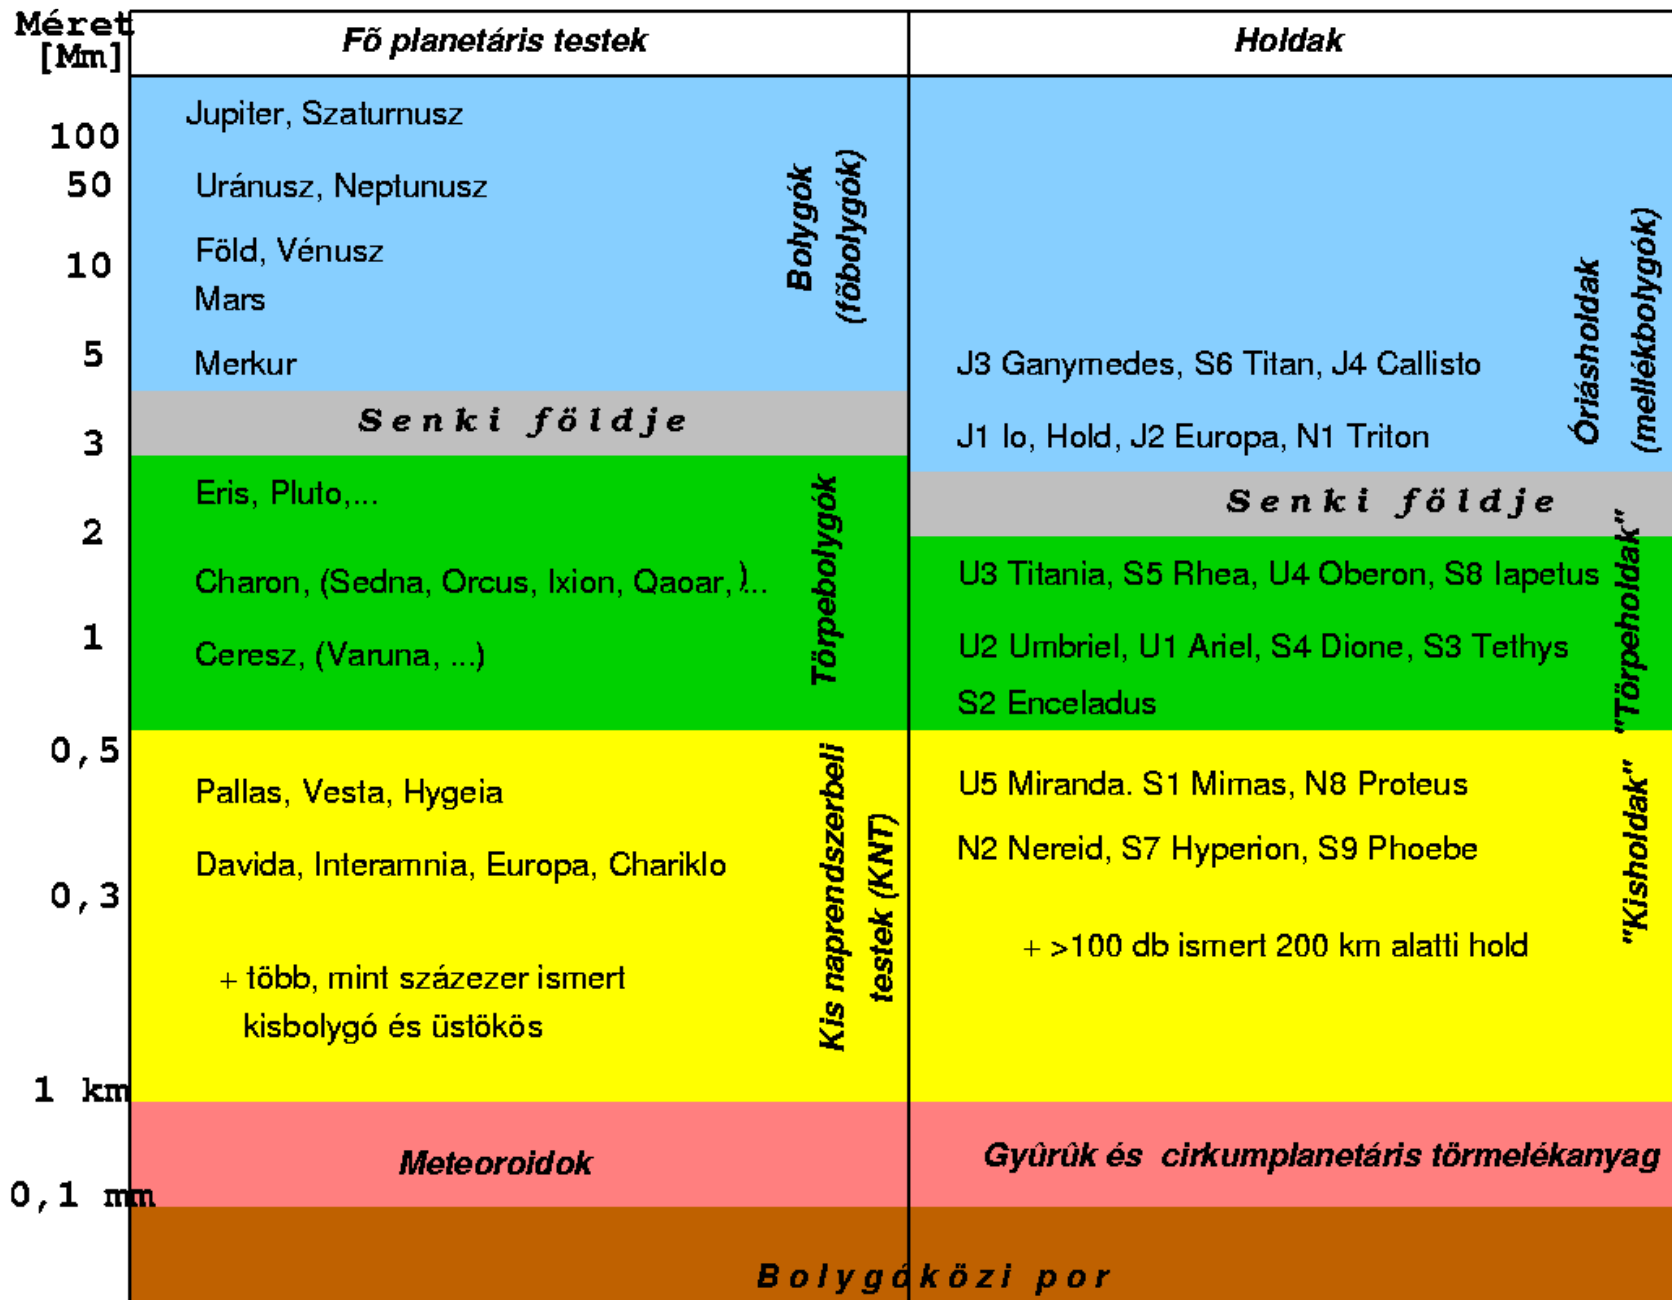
Méret [Mm]

Fő planetáris testek

Holdak

100
50
10
5
3
2
1
0,5
0,3
1 km
0,1 mm

Jupiter, Szaturnusz
Uránusz, Neptunusz
Föld, Vénusz
Mars
Merkur

Bolygók (főbolygók)

Senki földje

Eris, Pluto,...
Charon, (Sedna, Orcus, Ixion, Qaoar,)...
Ceresz, (Varuna, ...)

Törpebolygók

Pallas, Vesta, Hygeia
Davida, Interamnia, Europa, Chariklo

+ több, mint százezer ismert kisbolygó és üstökös

Kis naprendszerbeli testek (KNT)

Meteoroidok

J3 Ganymedes, S6 Titan, J4 Callisto
J1 Io, Hold, J2 Europa, N1 Triton

Óriásholdak (mellékbolygók)

Senki földje

U3 Titania, S5 Rhea, U4 Oberon, S8 Iapetus
U2 Umbriel, U1 Ariel, S4 Dione, S3 Tethys
S2 Enceladus

"Törpeholdak"

U5 Miranda. S1 Mimas, N8 Proteus
N2 Nereid, S7 Hyperion, S9 Phoebe

+ >100 db ismert 200 km alatti hold

"Kisholdak"

Gyûrûk és cirkumplanetáris törmelékanyag

Bolygóközi por